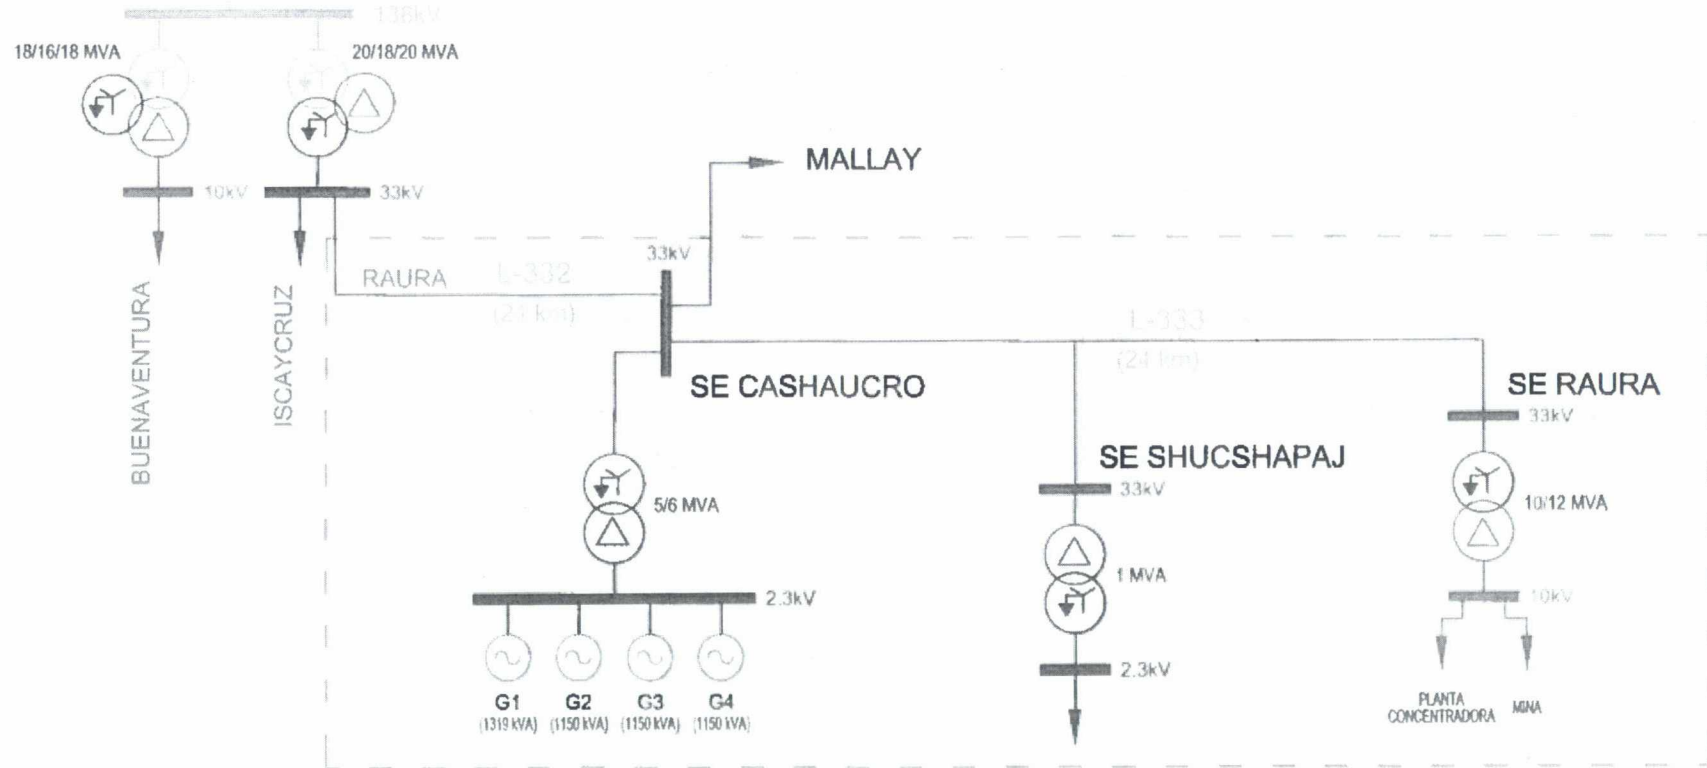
138kV

18/16/18 MVA

20/18/20 MVA

10kV

33kV

BUENAVENTURA

ISCAYCRUZ

MALLAY

33kV

RAURA

L-332

(23 km)

L-333

(24 km)

SE CASHAUCRO

SE RAURA

33kV

SE SHUCSHAPAJ

33kV

5/6 MVA

10/12 MVA

1 MVA

2.3kV

10kV

2.3kV

G1
(1319 kVA)

G2
(1150 kVA)

G3
(1150 kVA)

G4
(1150 kVA)

PLANTA CONCENTRADORA

MINA